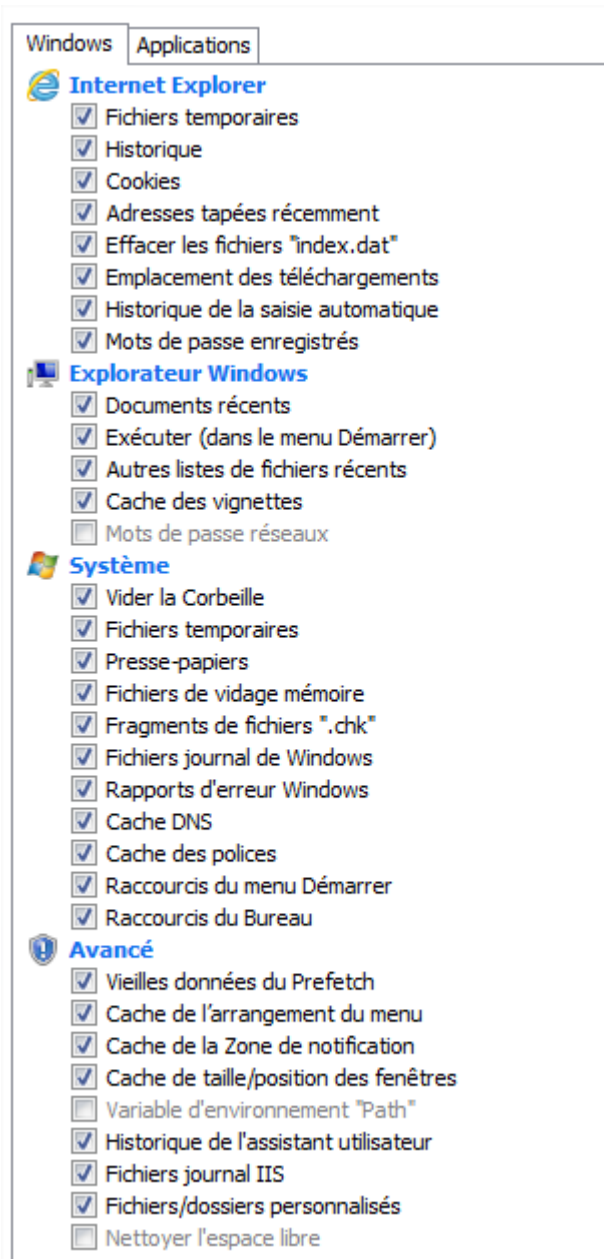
Windows Applications

Internet Explorer
Fichiers temporaires
Historique
Cookies
Adresses tapées récemment
Effacer les fichiers "index.dat"
Emplacement des téléchargements
Historique de la saisie automatique
Mots de passe enregistrés

Explorateur Windows
Documents récents
Exécuter (dans le menu Démarrer)
Autres listes de fichiers récents
Cache des vignettes
Mots de passe réseaux

Système
Vider la Corbeille
Fichiers temporaires
Presse-papiers
Fichiers de vidage mémoire
Fragments de fichiers ".chk"
Fichiers journal de Windows
Rapports d'erreur Windows
Cache DNS
Cache des polices
Raccourcis du menu Démarrer
Raccourcis du Bureau

Avancé
Vieilles données du Prefetch
Cache de l'arrangement du menu
Cache de la Zone de notification
Cache de taille/position des fenêtres
Variable d'environnement "Path"
Historique de l'assistant utilisateur
Fichiers journal IIS
Fichiers/dossiers personnalisés
Nettoyer l'espace libre